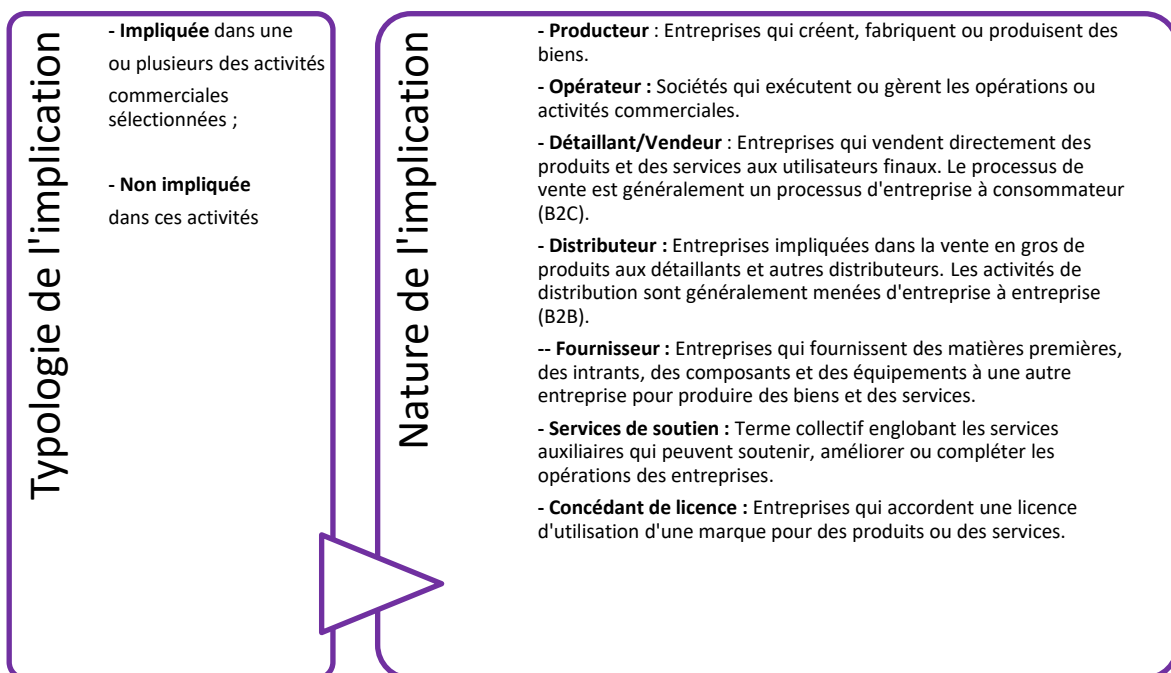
Typologie de l'implication

- **Impliquée** dans une ou plusieurs des activités commerciales sélectionnées ;

- **Non impliquée** dans ces activités

Nature de l'implication

- **Producteur** : Entreprises qui créent, fabriquent ou produisent des biens.

- **Opérateur :** Sociétés qui exécutent ou gèrent les opérations ou activités commerciales.

- **Détaillant/Vendeur** : Entreprises qui vendent directement des produits et des services aux utilisateurs finaux. Le processus de vente est généralement un processus d'entreprise à consommateur (B2C).

- **Distributeur :** Entreprises impliquées dans la vente en gros de produits aux détaillants et autres distributeurs. Les activités de distribution sont généralement menées d'entreprise à entreprise (B2B).

-- **Fournisseur :** Entreprises qui fournissent des matières premières, des intrants, des composants et des équipements à une autre entreprise pour produire des biens et des services.

- **Services de soutien :** Terme collectif englobant les services auxiliaires qui peuvent soutenir, améliorer ou compléter les opérations des entreprises.

- **Concédant de licence :** Entreprises qui accordent une licence d'utilisation d'une marque pour des produits ou des services.